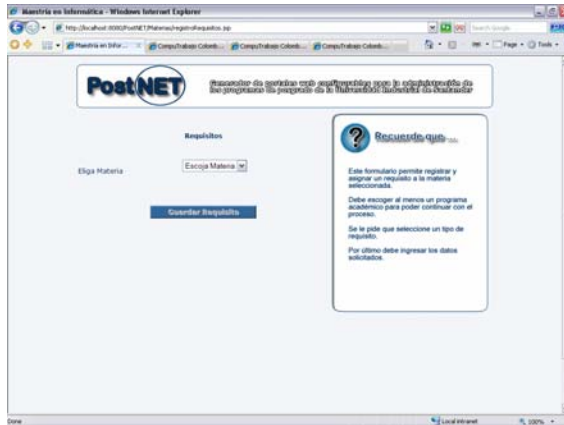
Maestria en Informática - Windows Internet Explorer

http://localhost:8080/PostNET/Materias/registroRequisitos.jsp

Search Google

Maestria en Infor... | CompuTrabajo Colomb... | CompuTrabajo Colomb... | CompuTrabajo Colomb...

Page | Tools

PostNET

Generador de portales web configurables para la administración de los programas de posgrado de la Universidad Industrial de Santander

Requisitos

Eliga Materia

Escoja Materia

Guardar Requisito

Recuerde que...

Este formulario permite registrar y asignar un requisito a la materia seleccionada.

Debe escoger al menos un programa académico para poder continuar con el proceso.

Se le pide que seleccione un tipo de requisito.

Por último debe ingresar los datos solicitados.

Done

Local intranet

100%